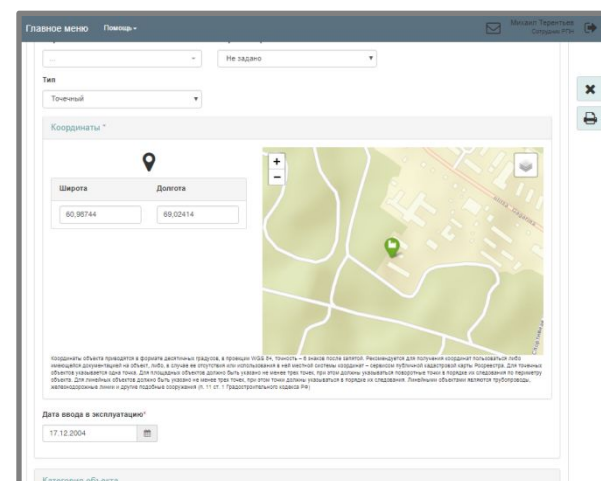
Главное меню Помощь

Михаил Терентьев
Отделение РПН

...
Не задано

Тип
Точечный

Координаты *

| Широта | Долгота |
|---|---|
| 60,98744 | 69,02414 |

+
−

Координаты объекта приводятся в формате десятичных градусов, в проекции WGS 84, точность – 6 знаков после запятой. Рекомендуется для получения координат пользоваться либо имеющейся документацией на объект, либо, в случае ее отсутствия или использования в ней местной системы координат – сервисом публичной кадастровой карты Росреестра. Для точечных объектов указывается одна точка. Для площадных объектов должно быть указано не менее трех точек, при этом должны указываться поворотные точки в порядке их следования по периметру объекта. Для линейных объектов должно быть указано не менее трех точек, при этом точки должны указываться в порядке их следования. Линейными объектами является трубопроводы, железнодорожные линии и другие подобные сооружения (п. 11 ст. 1 Градостроительного кодекса РФ).

Дата ввода в эксплуатацию*
17.12.2004

Категория объекта